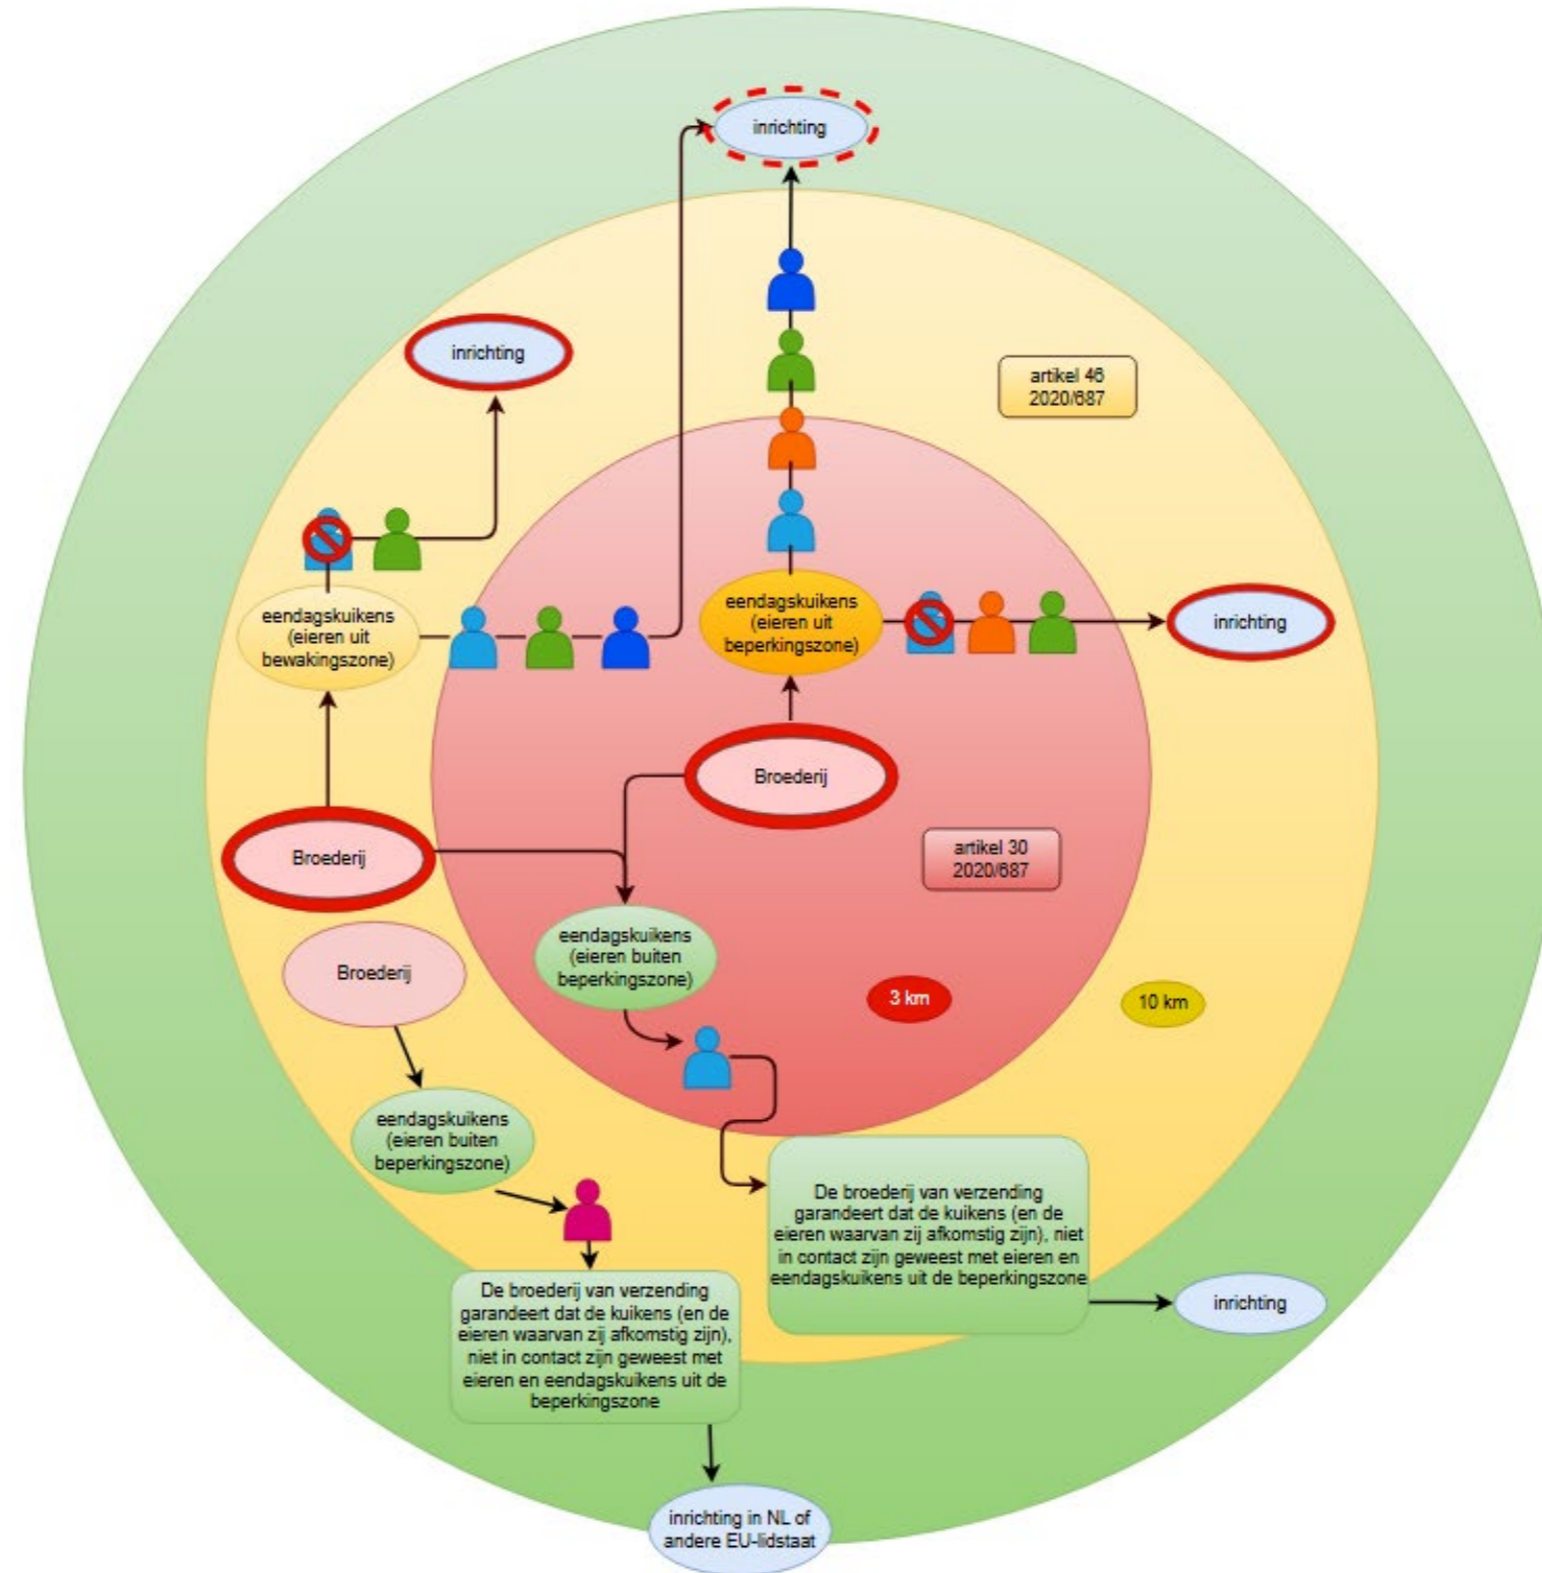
inrichting

inrichting

artikel 46
2020/687

eendagskuikens
(eieren uit
bewakingszone)

eendagskuikens
(eieren uit
beperkingszone)

inrichting

Broederij

Broederij

artikel 30
2020/687

eendagskuikens
(eieren buiten
beperkingszone)

Broederij

3 km

10 km

eendagskuikens
(eieren buiten
beperkingszone)

De broederij van verzending garandeert dat de kuikens (en de eieren waarvan zij afkomstig zijn), niet in contact zijn geweest met eieren en eendagskuikens uit de beperkingszone

inrichting

De broederij van verzending garandeert dat de kuikens (en de eieren waarvan zij afkomstig zijn), niet in contact zijn geweest met eieren en eendagskuikens uit de beperkingszone

inrichting in NL of
andere EU-lidstaat